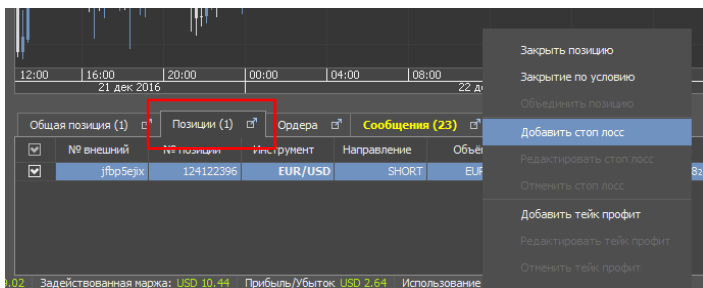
12:00 16:00 20:00 00:00 04:00 08:00
21 дек 2016 22 д

Общая позиция (1)
Позиции (1)
Ордера
Сообщения (23)

№ внешний | № позиции | Инструмент | Направление | Объё
jfbp5ejix | 124122396 | EUR/USD | SHORT | EUR

Закрыть позицию
Закрытие по условию
Объединить позицию
Добавить стоп лосс
Редактировать стоп лосс
Отменить стоп лосс
Добавить тейк профит
Редактировать тейк профит
Отменить тейк профит

9.02 Задействованная маржа: USD 10.44 Прибыль/Убыток USD 2.64 Использование